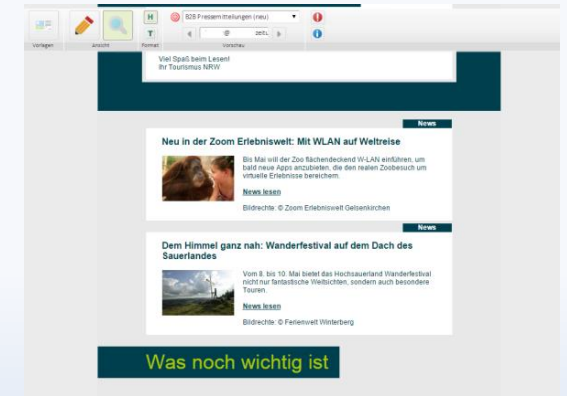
Vorlagen
Ansicht
H
T
Format
B2B Pressemitteilungen (neu)
@
zeit.
Vorschau

Viel Spaß beim Lesen!
Ihr Tourismus NRW

News

Neu in der Zoom Erlebniswelt: Mit WLAN auf Weltreise

Bis Mai will der Zoo flächendeckend W-LAN einführen, um bald neue Apps anzubieten, die den realen Zoobesuch um virtuelle Erlebnisse bereichern.

News lesen

Bildrechte: © Zoom Erlebniswelt Gelsenkirchen

News

Dem Himmel ganz nah: Wanderfestival auf dem Dach des Sauerlandes

Vom 8. bis 10. Mai bietet das Hochsauerland Wanderfestival nicht nur fantastische Weitsichten, sondern auch besondere Touren.

News lesen

Bildrechte: © Ferienwelt Winterberg

Was noch wichtig ist